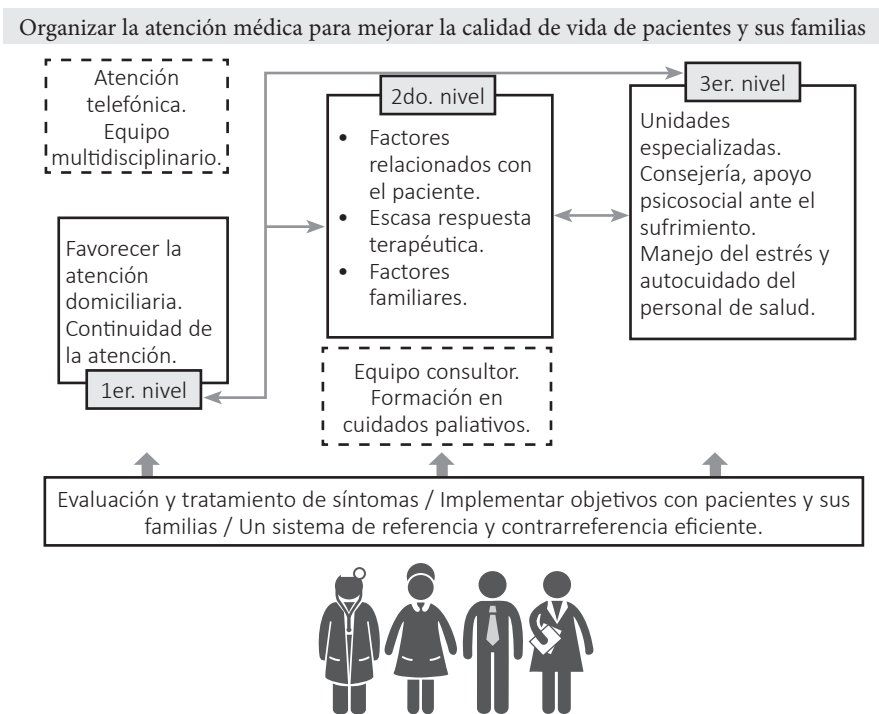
Organizar la atención médica para mejorar la calidad de vida de pacientes y sus familias

Atención telefónica. Equipo multidisciplinario.

2do. nivel

- Factores relacionados con el paciente.
- Escasa respuesta terapéutica.
- Factores familiares.

3er. nivel

Unidades especializadas. Consejería, apoyo psicosocial ante el sufrimiento. Manejo del estrés y autocuidado del personal de salud.

Favorecer la atención domiciliaria. Continuidad de la atención.

1er. nivel

Equipo consultor. Formación en cuidados paliativos.

Evaluación y tratamiento de síntomas / Implementar objetivos con pacientes y sus familias / Un sistema de referencia y contrarreferencia eficiente.